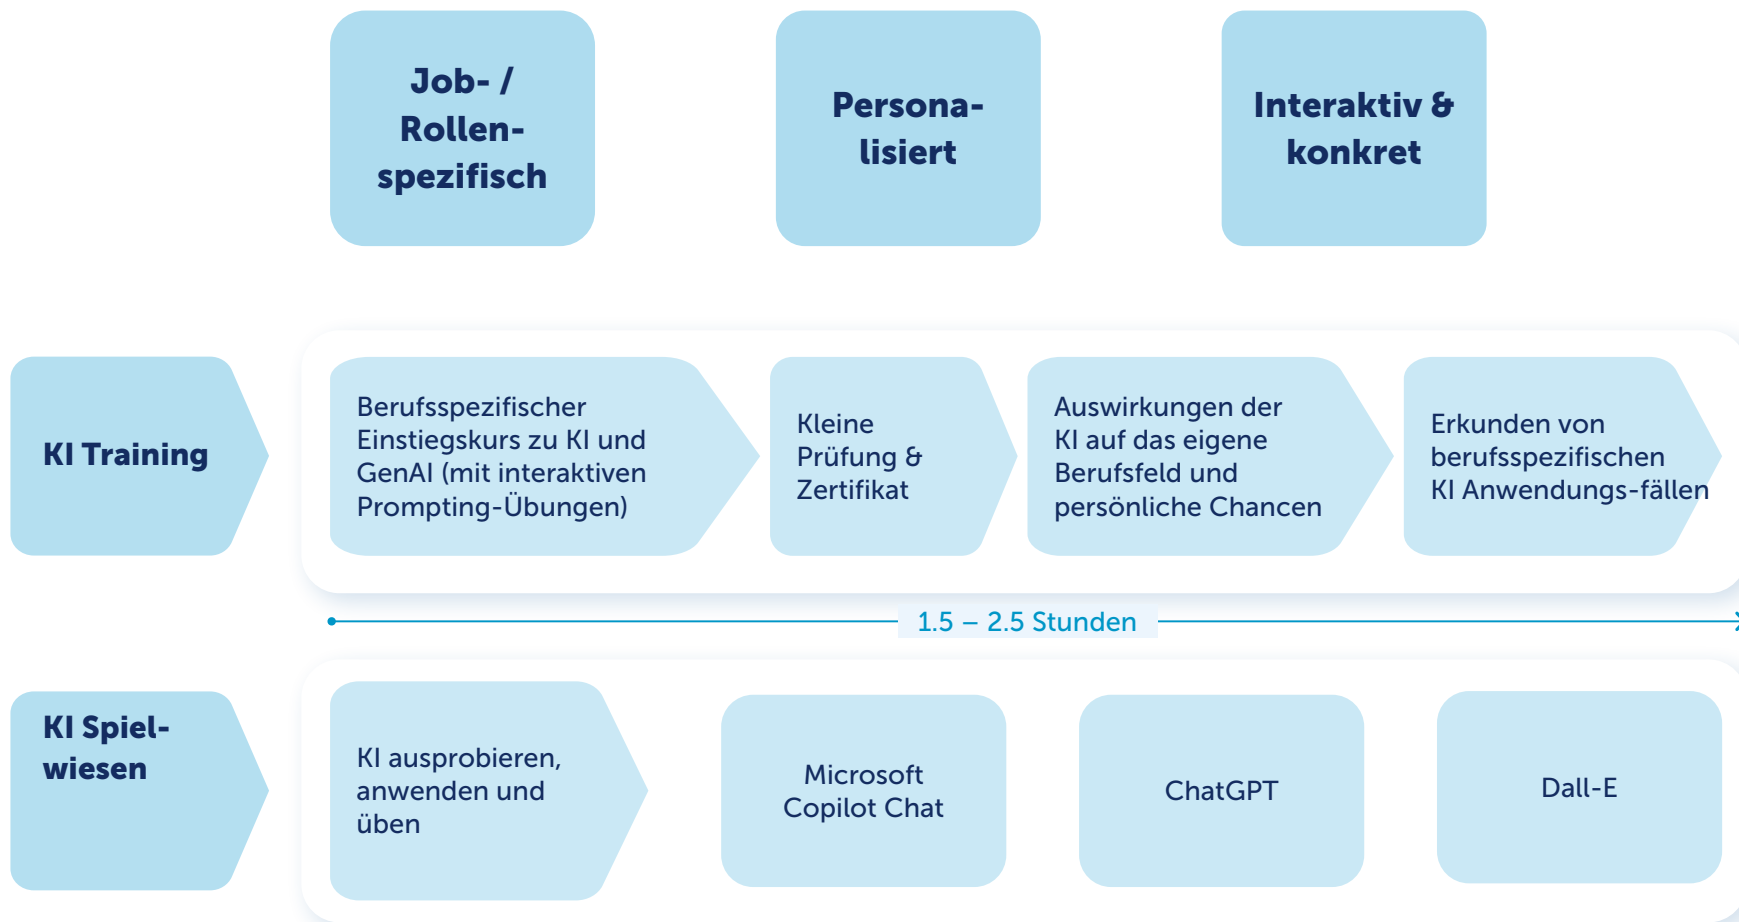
Job- / Rollenspezifisch

Personalisiert

Interaktiv & konkret

KI Training

Berufsspezifischer Einstiegskurs zu KI und GenAI (mit interaktiven Prompting-Übungen)

Kleine Prüfung & Zertifikat

Auswirkungen der KI auf das eigene Berufsfeld und persönliche Chancen

Erkunden von berufsspezifischen KI Anwendungs-fällen

1.5 – 2.5 Stunden

KI Spielwiesen

KI ausprobieren, anwenden und üben

Microsoft Copilot Chat

ChatGPT

Dall-E